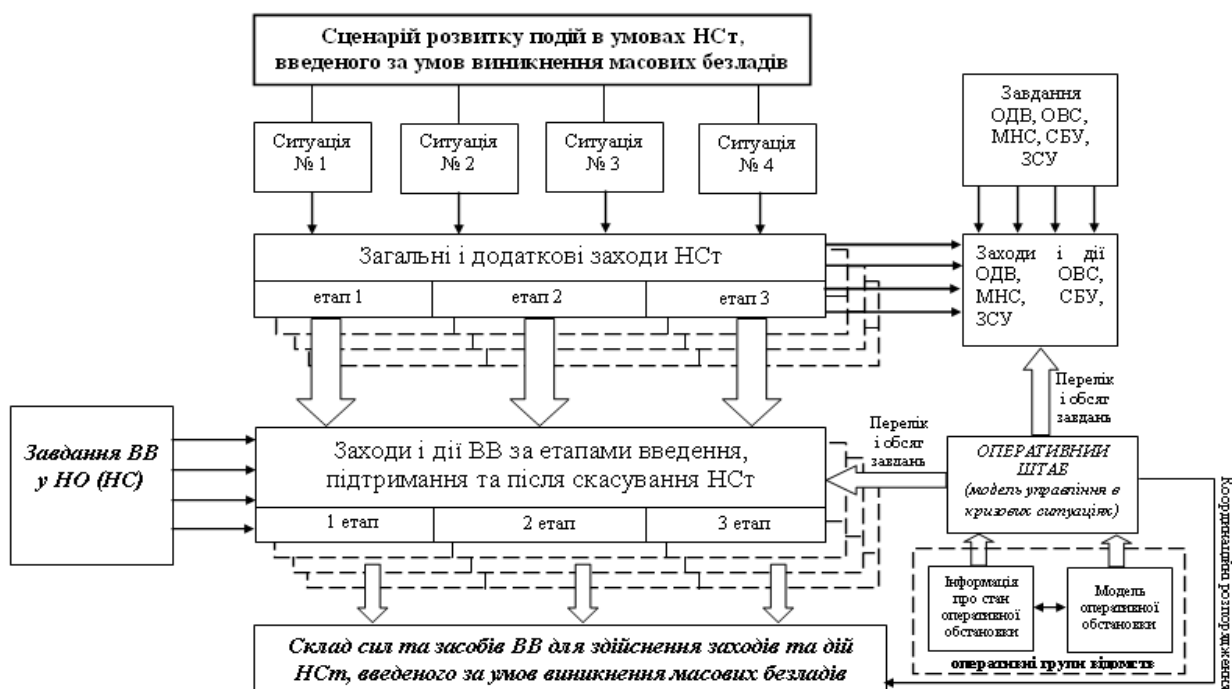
Сценарій розвитку подій в умовах НСт, введеного за умов виникнення масових безладів

Ситуація № 1

Ситуація № 2

Ситуація № 3

Ситуація № 4

Завдання ОДВ, ОВС, МНС, СБУ, ЗСУ

Загальні і додаткові заходи НСт

етап 1

етап 2

етап 3

Заходи і дії ОДВ, ОВС, МНС, СБУ, ЗСУ

Перелік і обсяг завдань

Завдання ВВ у НО (НС)

Заходи і дії ВВ за етапами введення, підтримання та після скасування НСт

Перелік і обсяг завдань

ОПЕРАТИВНИЙ ШТАБ (модель управління в кризових ситуаціях)

1 етап

2 етап

3 етап

Інформація про стан оперативної обстановки

Модель оперативної обстановки

оперативні групи відомств

Координація розпоряджень

Склад сил та засобів ВВ для здійснення заходів та дій НСт, введеного за умов виникнення масових безладів